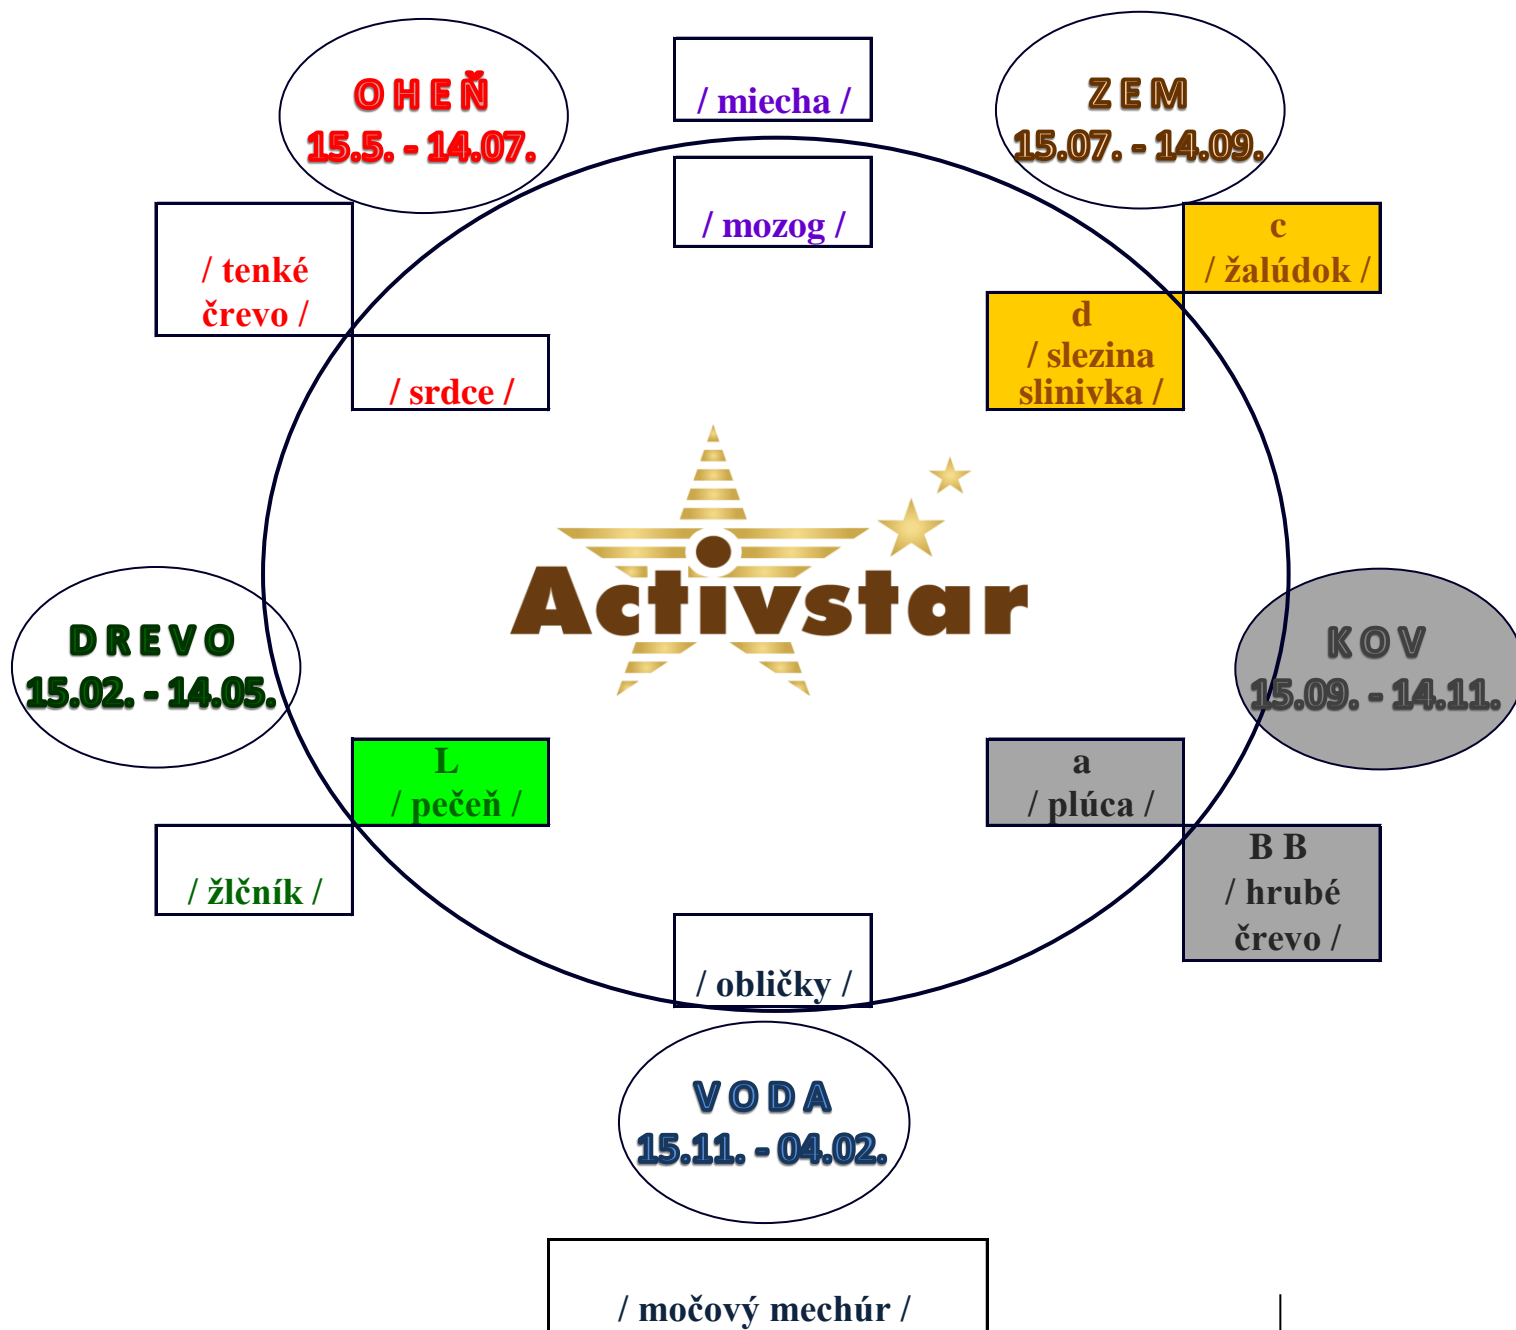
O H E Ň
15.5. - 14.07.

/ miecha /

Z E M
15.07. - 14.09.

/ mozog /

/ tenké črevo /

c
/ žalúdok /

d
/ slezina slinivka /

/ srdce /

Activstar

D R E V O
15.02. - 14.05.

K O V
15.09. - 14.11.

L
/ pečeň /

a
/ plúca /

/ žlčník /

B B
/ hrubé črevo /

/ obličky /

V O D A
15.11. - 04.02.

/ močový mechúr /